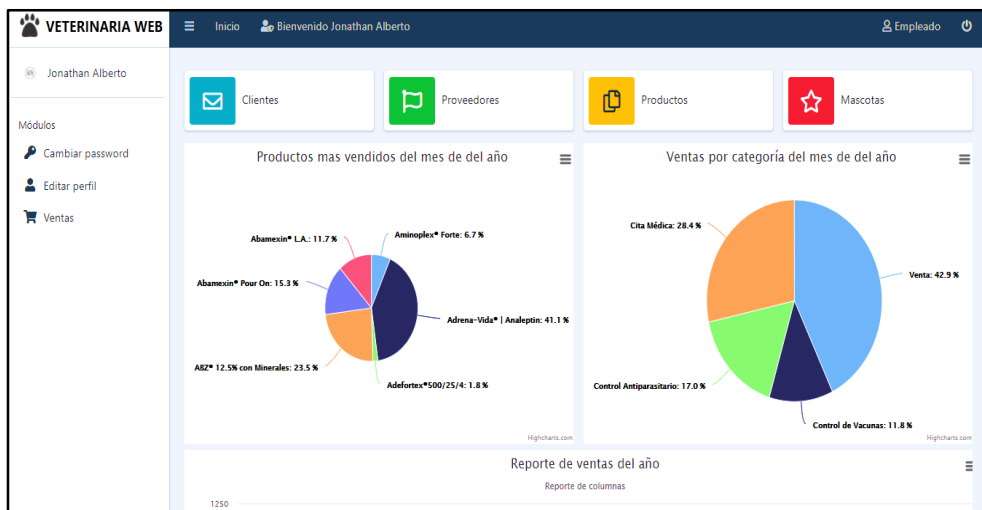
VETERINARIA WEB

Inicio

Bienvenido Jonathan Alberto

Empleado

Jonathan Alberto

Módulos

Cambiar password

Editar perfil

Ventas

Clientes

Proveedores

Productos

Mascotas

Productos mas vendidos del mes de del año

Aminoplex® Forte: 6.7 %

Abamexin® L.A.: 11.7 %

Abamexin® Pour On: 15.3 %

Adrena~Vida® | Analeptin: 41.1 %

ABZ® 12.5% con Minerales: 23.5 %

Adefortex®500/25/4: 1.8 %

Highcharts.com

Ventas por categoría del mes de del año

Cita Médica: 28.4 %

Venta: 42.9 %

Control Antiparasitario: 17.0 %

Control de Vacunas: 11.8 %

Highcharts.com

Reporte de ventas del año

Reporte de columnas

1250